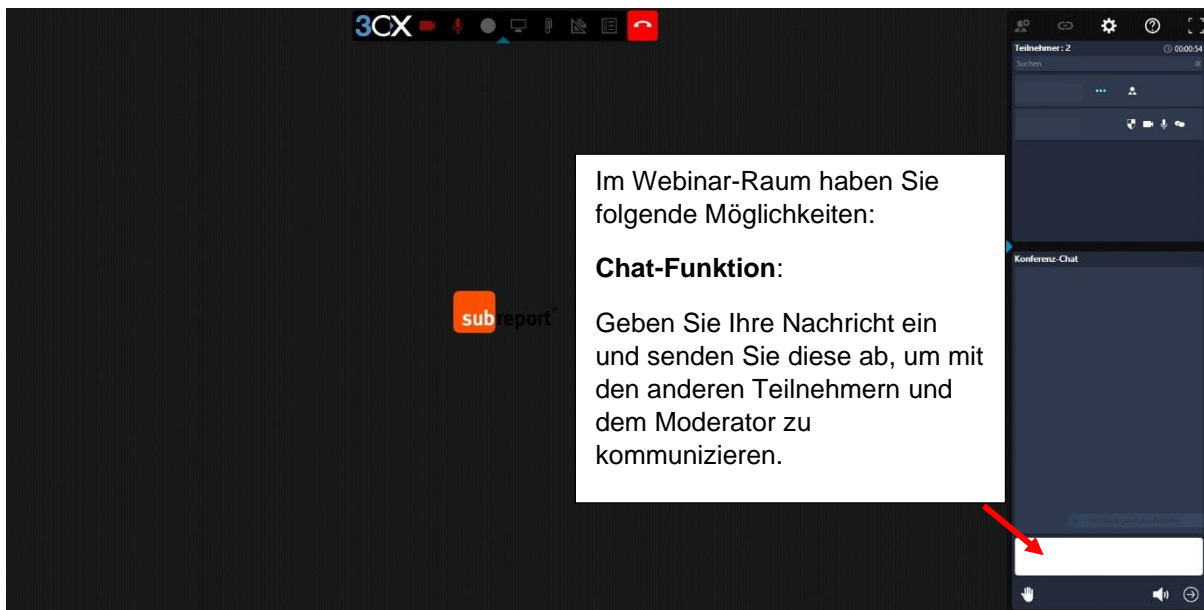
3CX

Teilnehmer: 2
00:00:54
Suchen

Im Webinar-Raum haben Sie folgende Möglichkeiten:

**Chat-Funktion**:

Geben Sie Ihre Nachricht ein und senden Sie diese ab, um mit den anderen Teilnehmern und dem Moderator zu kommunizieren.

Konferenz-Chat

sub report®